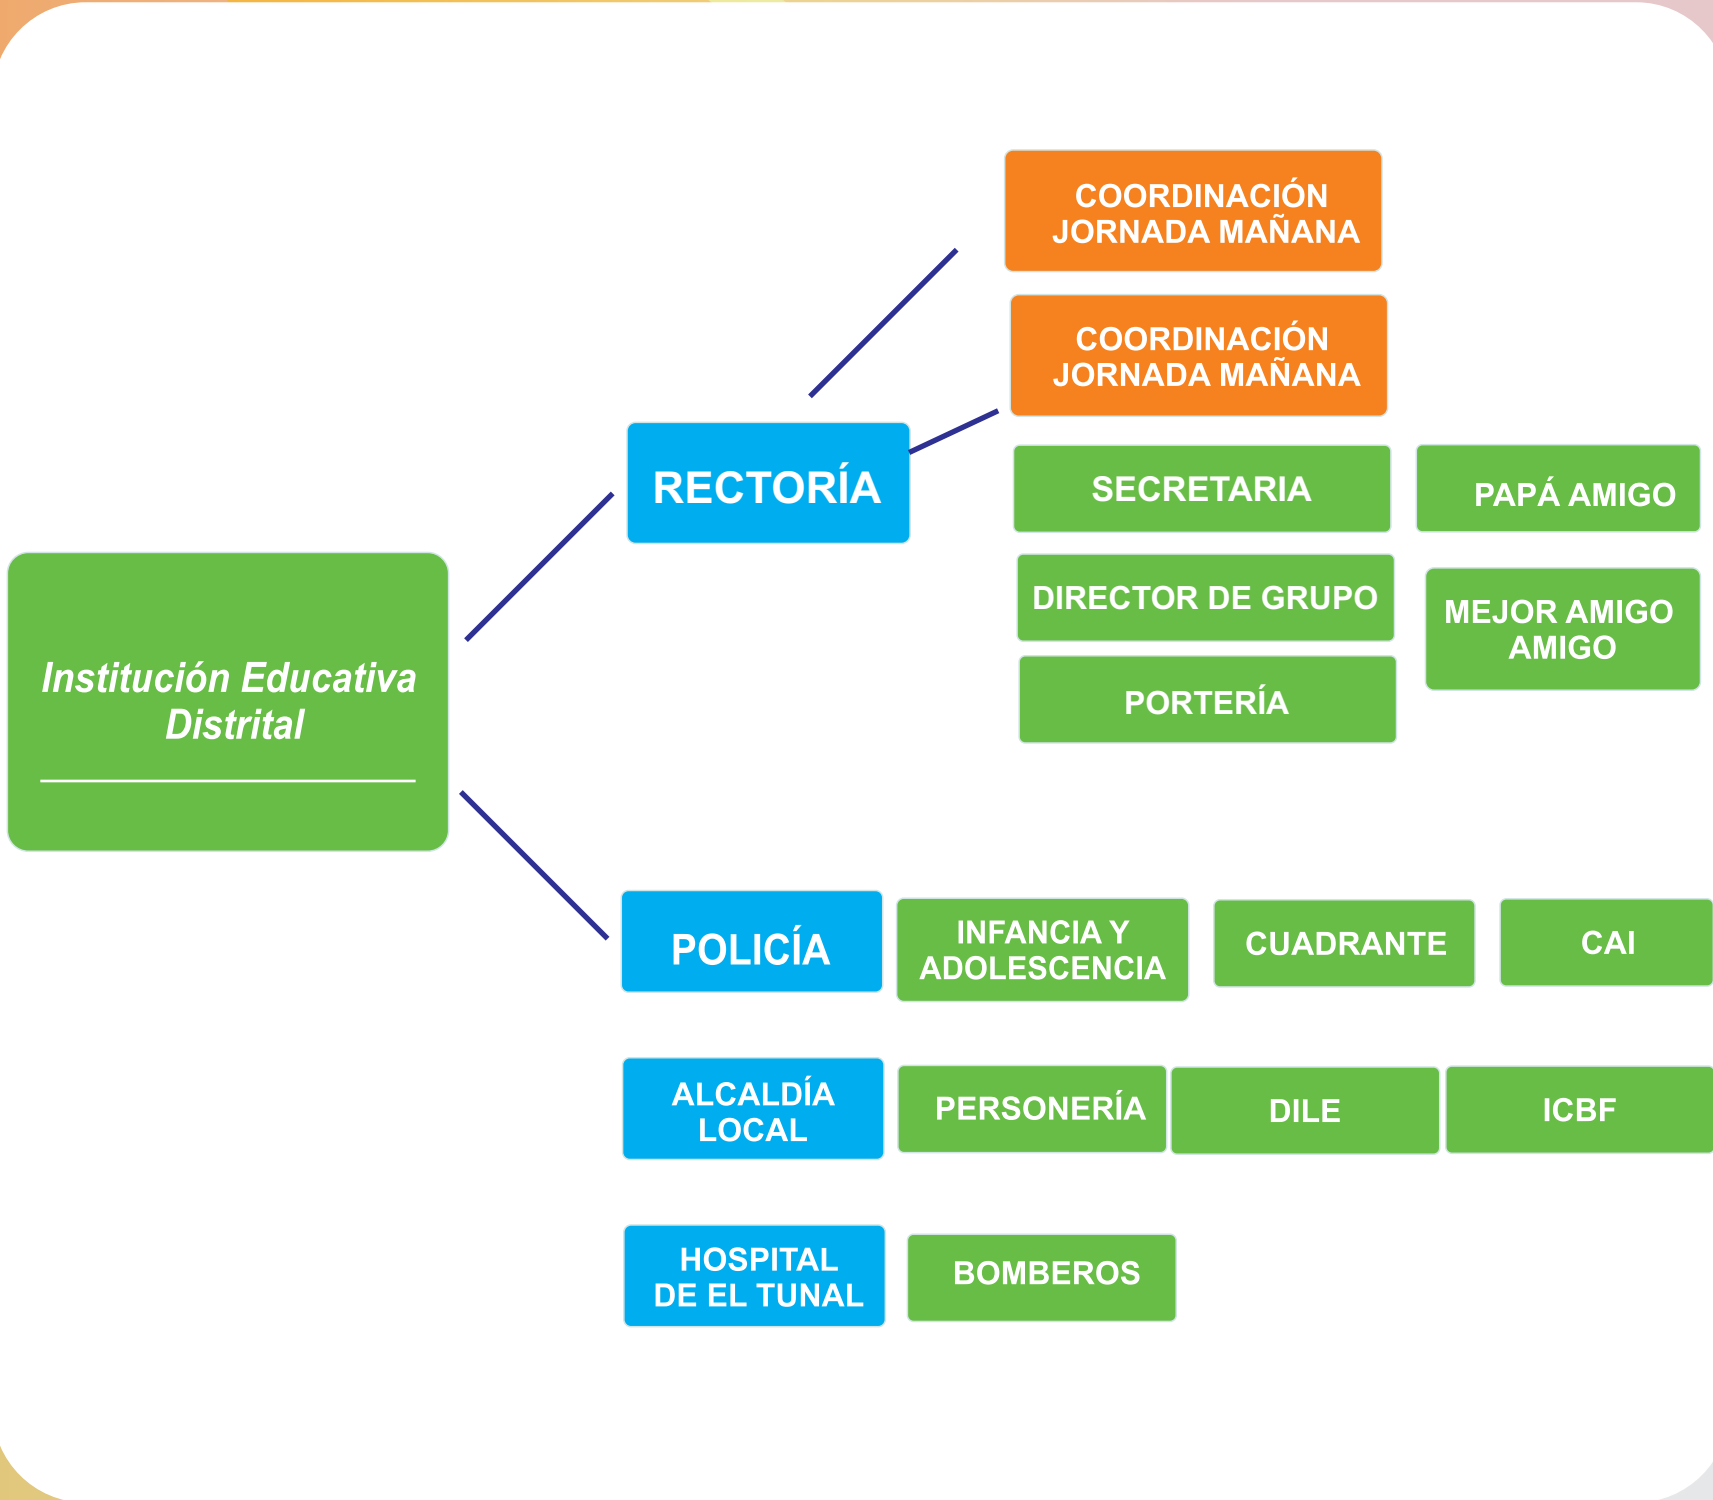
Institución Educativa Distrital

RECTORÍA

COORDINACIÓN JORNADA MAÑANA

COORDINACIÓN JORNADA MAÑANA

SECRETARIA

PAPÁ AMIGO

DIRECTOR DE GRUPO

MEJOR AMIGO AMIGO

PORTERÍA

POLICÍA

INFANCIA Y ADOLESCENCIA

CUADRANTE

CAI

ALCALDÍA LOCAL

PERSONERÍA

DILE

ICBF

HOSPITAL DE EL TUNAL

BOMBEROS